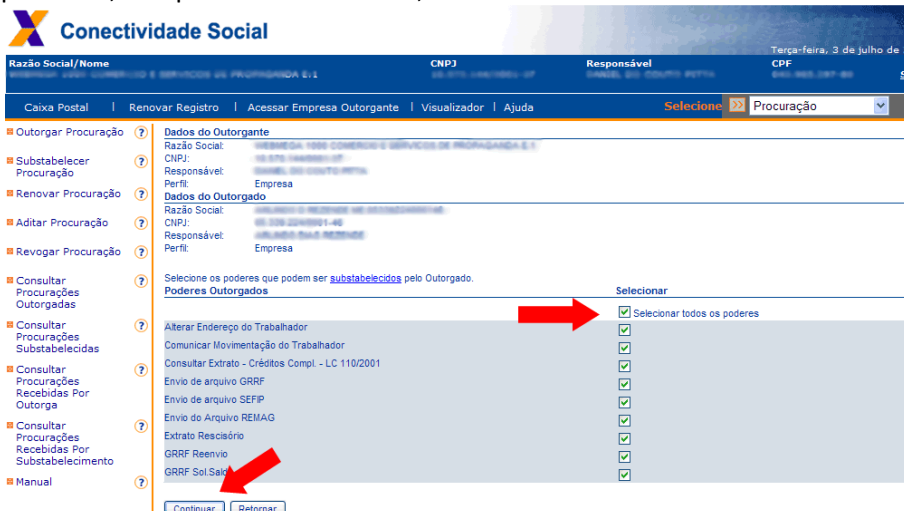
Conectividade Social

Terça-feira, 3 de julho de

| Razão Social/Nome | CNPJ | Responsável | CPF |
|---|---|---|---|
| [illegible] | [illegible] | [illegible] | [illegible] |

Caixa Postal | Renovar Registro | Acessar Empresa Outorgante | Visualizador | Ajuda

Selecione Procuração

Outorgar Procuração ?
Substabelecer Procuração ?
Renovar Procuração ?
Aditar Procuração ?
Revogar Procuração ?
Consultar Procurações Outorgadas ?
Consultar Procurações Substabelecidas ?
Consultar Procurações Recebidas Por Outorga ?
Consultar Procurações Recebidas Por Substabelecimento ?
Manual ?

Dados do Outorgante
Razão Social: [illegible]
CNPJ: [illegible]
Responsável: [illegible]
Perfil: Empresa

Dados do Outorgado
Razão Social: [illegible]
CNPJ: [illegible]
Responsável: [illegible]
Perfil: Empresa

Selecione os poderes que podem ser substabelecidos pelo Outorgado.

| Poderes Outorgados | Selecionar |
|---|---|
| | Selecionar todos os poderes |
| Alterar Endereço do Trabalhador | |
| Comunicar Movimentação do Trabalhador | |
| Consultar Extrato - Créditos Compl. - LC 110/2001 | |
| Envio de arquivo GRRF | |
| Envio de arquivo SEFIP | |
| Envio do Arquivo REMAG | |
| Extrato Rescisório | |
| GRRF Reenvio | |
| GRRF Sol.Sald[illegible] | |

Continuar Retornar